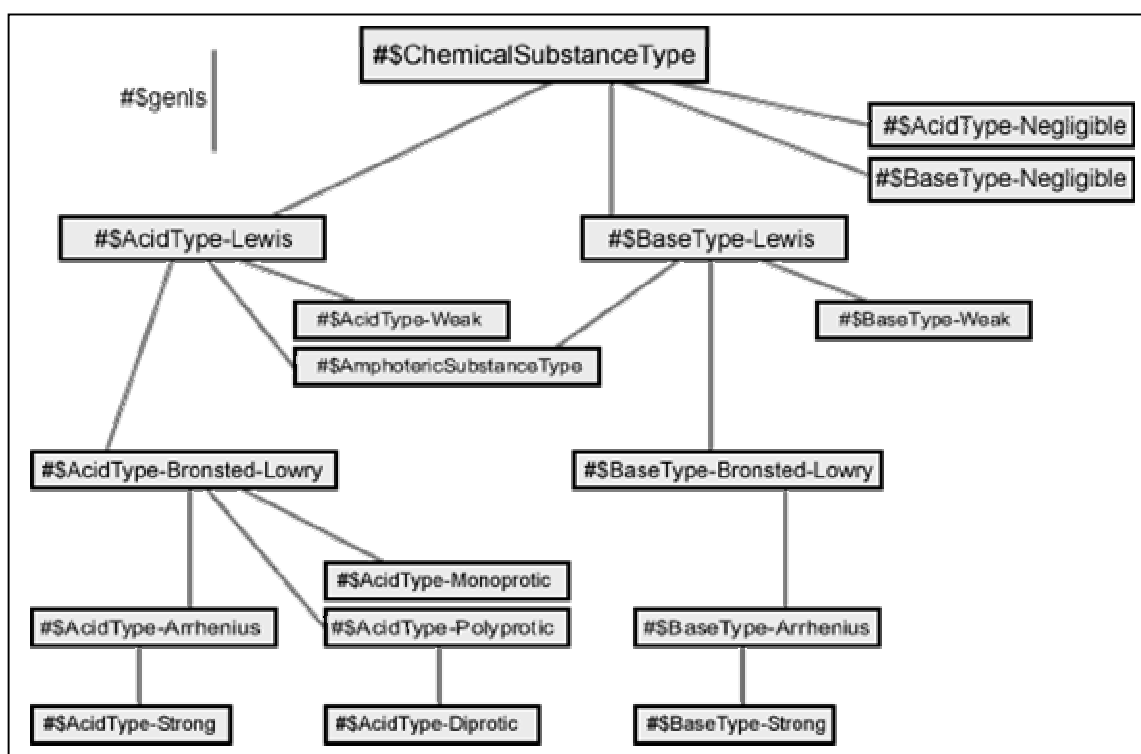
#$genls

#$ChemicalSubstanceType

#$AcidType-Negligible

#$BaseType-Negligible

#$AcidType-Lewis

#$BaseType-Lewis

#$AcidType-Weak

#$AmphotericSubstanceType

#$BaseType-Weak

#$AcidType-Bronsted-Lowry

#$BaseType-Bronsted-Lowry

#$AcidType-Monoprotic

#$AcidType-Arrhenius

#$AcidType-Polyprotic

#$BaseType-Arrhenius

#$AcidType-Strong

#$AcidType-Diprotic

#$BaseType-Strong